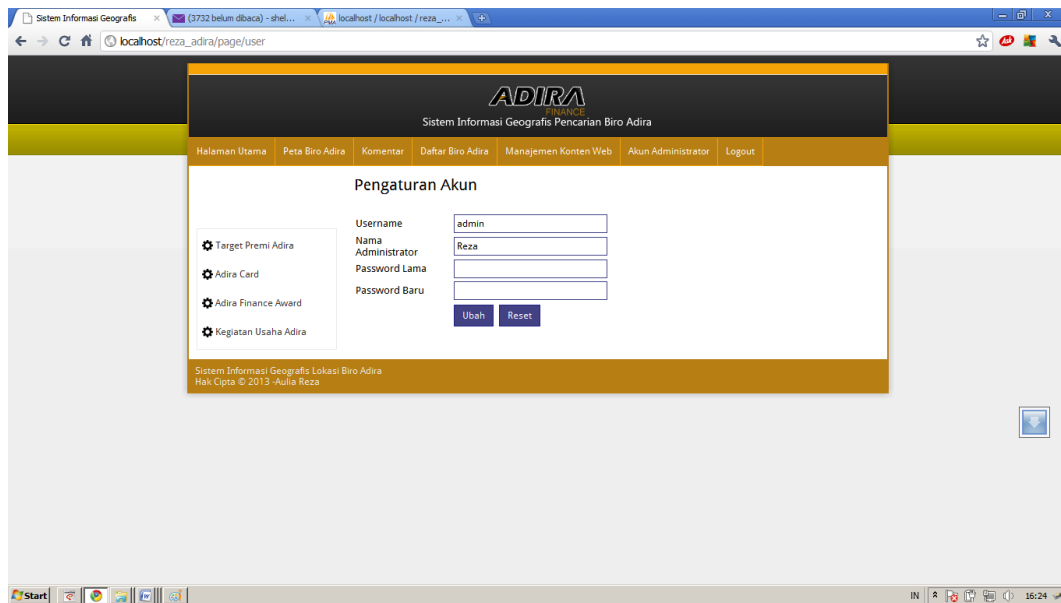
Sistem Informasi Geografis ×
(3732 belum dibaca) - shel... ×
localhost / localhost / reza_... ×

localhost/reza_adira/page/user

ADIRA
FINANCE
Sistem Informasi Geografis Pencarian Biro Adira

Halaman Utama | Peta Biro Adira | Komentar | Daftar Biro Adira | Manajemen Konten Web | Akun Administrator | Logout

Pengaturan Akun

Target Premi Adira
Adira Card
Adira Finance Award
Kegiatan Usaha Adira

Username admin
Nama Administrator Reza
Password Lama
Password Baru
Ubah Reset

Sistem Informasi Geografis Lokasi Biro Adira
Hak Cipta © 2013 -Aulia Reza

Start
IN 16:24